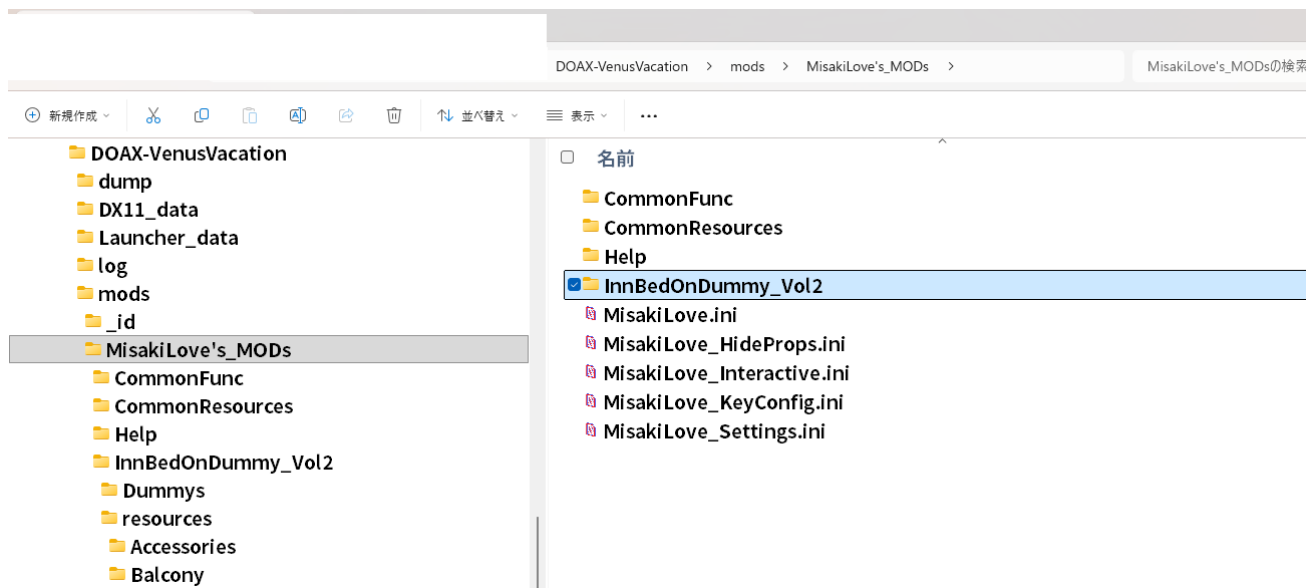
DOAX-VenusVacation > mods > MisakiLove's_MODs >

MisakiLove's_MODsの検索

新規作成

並べ替え

表示

...

DOAX-VenusVacation
dump
DX11_data
Launcher_data
log
mods
_id
MisakiLove's_MODs
CommonFunc
CommonResources
Help
InnBedOnDummy_Vol2
Dummys
resources
Accessories
Balcony

名前

CommonFunc
CommonResources
Help
InnBedOnDummy_Vol2
MisakiLove.ini
MisakiLove_HideProps.ini
MisakiLove_Interactive.ini
MisakiLove_KeyConfig.ini
MisakiLove_Settings.ini